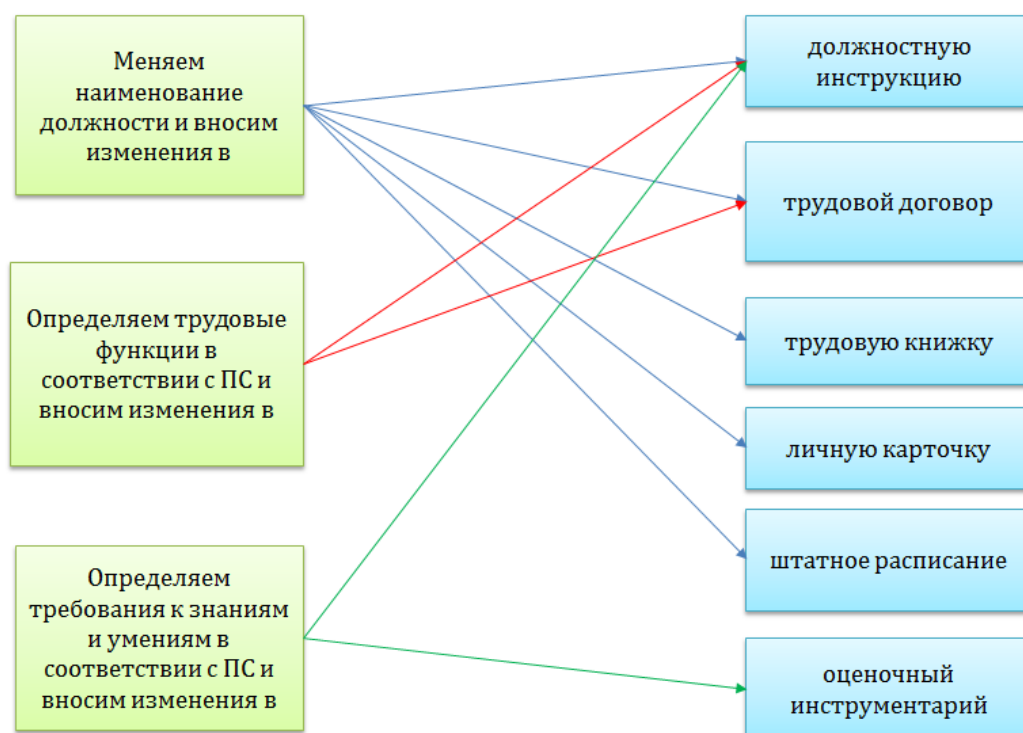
Меняем наименование должности и вносим изменения в

Определяем трудовые функции в соответствии с ПС и вносим изменения в

Определяем требования к знаниям и умениям в соответствии с ПС и вносим изменения в

должностную инструкцию

трудовой договор

трудовую книжку

личную карточку

штатное расписание

оценочный инструментарий